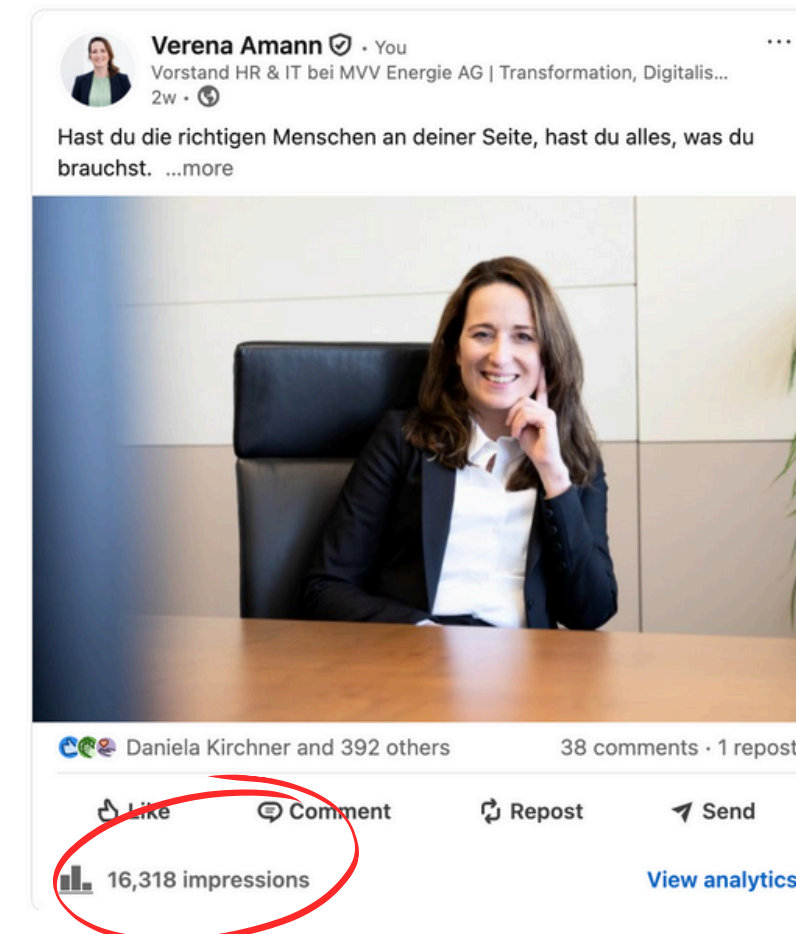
Verena Amann · You
Vorstand HR & IT bei MVV Energie AG | Transformation, Digitalis...
2w ·

Hast du die richtigen Menschen an deiner Seite, hast du alles, was du brauchst. ...more

Daniela Kirchner and 392 others
38 comments · 1 repost

Like
Comment
Repost
Send

16,318 impressions
View analytics